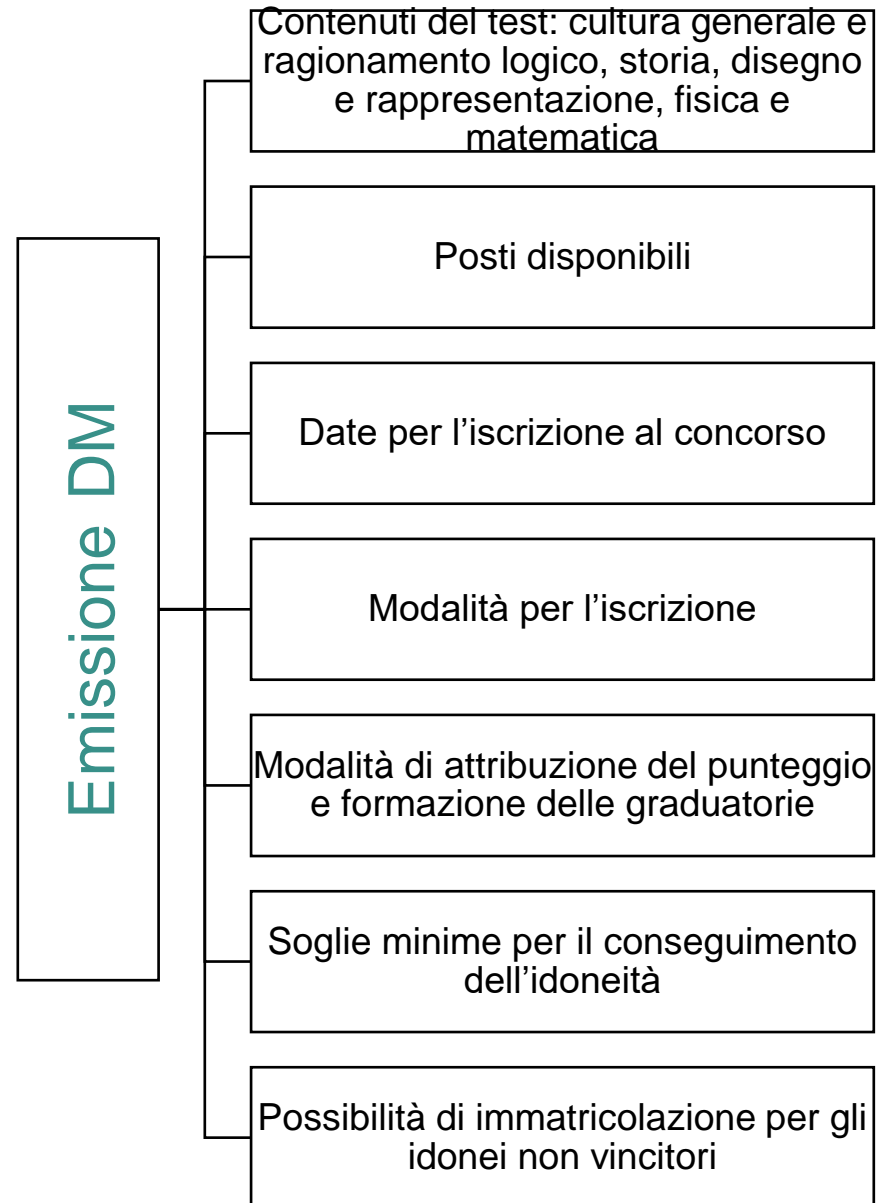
Emissione DM

Contenuti del test: cultura generale e ragionamento logico, storia, disegno e rappresentazione, fisica e matematica

Posti disponibili

Date per l’iscrizione al concorso

Modalità per l’iscrizione

Modalità di attribuzione del punteggio e formazione delle graduatorie

Soglie minime per il conseguimento dell’idoneità

Possibilità di immatricolazione per gli idonei non vincitori